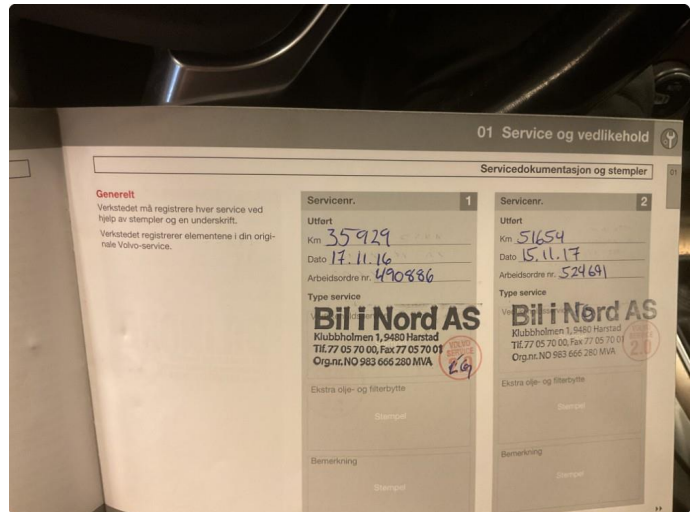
01 Service og vedlikehold

Servicedokumentasjon og stempler

01

Generelt

Verkstedet må registrere hver service ved hjelp av stempler og en underskrift.

Verkstedet registrerer elementene i din originale Volvo-service.

| Servicenr. 1 | Servicenr. 2 |
|---|---|
| Utført | Utført |
| Km 35929 | Km 51654 |
| Dato 17.11.16 | Dato 15.11.17 |
| Arbeidsordre nr. 490886 | Arbeidsordre nr. 524691 |
| Type service | Type service |
| Bil i Nord AS Klubbholmen 1, 9480 Harstad Tlf. 77 05 70 00, Fax 77 05 70 01 Org.nr. NO 983 666 280 MVA | Bil i Nord AS Klubbholmen 1, 9480 Harstad Tlf. 77 05 70 00, Fax 77 05 70 01 Org.nr. NO 983 666 280 MVA |
| Ekstra olje- og filterbytte | Ekstra olje- og filterbytte |
| Stempel | Stempel |
| Bemerkning | Bemerkning |
| Stempel | Stempel |